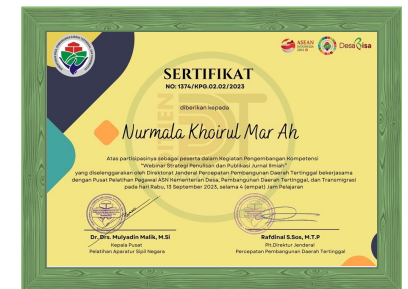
SERTIFIKAT
NO: 1374/KP0.02.02/2023

diberikan kepada

Nurmala Khoirul Mar Ah

Atas partisipasinya sebagai peserta dalam Kegiatan Pengembangan Kompetensi "Webinar Strategi Penulisan dan Publikasi Jurnal Ilmiah" yang diselenggarakan oleh Direktorat Jenderal Percepatan Pembangunan Daerah Tertinggal bekerjasama dengan Pusat Pelatihan Pegawai ASN Kementerian Desa, Pembangunan Daerah Tertinggal, dan Transmigrasi pada hari Rabu, 13 September 2023, selama 4 (empat) Jam Pelajaran

Dr. Drs. Mulyadin Malik, M.Si
Kepala Pusat
Pelatihan Aparatur Sipil Negara

Rafdinal S.Sos, M.T.P
Plt.Direktur Jenderal
Percepatan Pembangunan Daerah Tertinggal

ASEAN
Desa Bisa